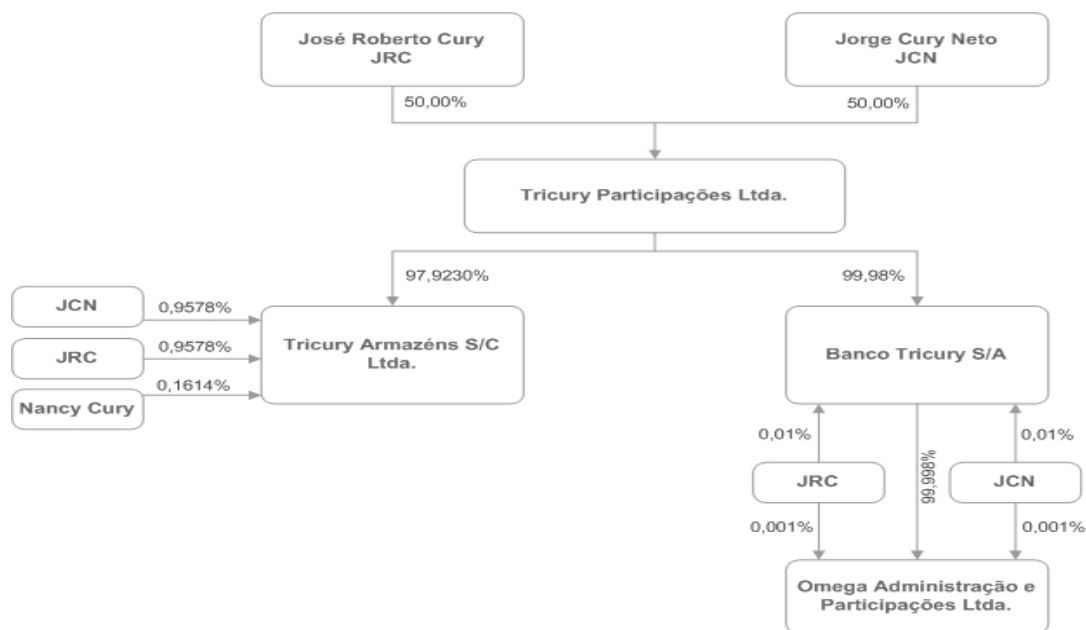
José Roberto Cury
JRC

Jorge Cury Neto
JCN

50,00%

50,00%

Tricury Participações Ltda.

97,9230%

99,98%

JCN

0,9578%

JRC

0,9578%

Nancy Cury

0,1614%

Tricury Armazéns S/C Ltda.

Banco Tricury S/A

0,01%

0,01%

JRC

99,998%

JCN

0,001%

0,001%

Omega Administração e Participações Ltda.